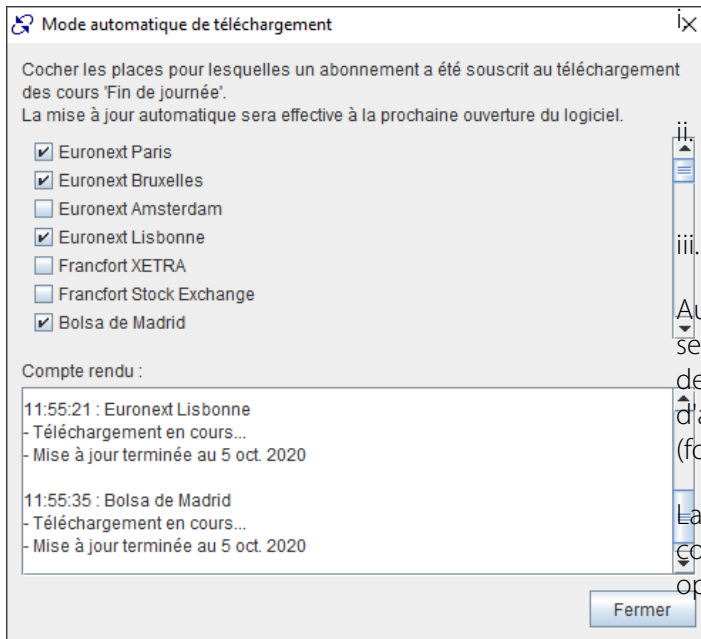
Mode automatique de téléchargement

Cocher les places pour lesquelles un abonnement a été souscrit au téléchargement des cours 'Fin de journée'.
La mise à jour automatique sera effective à la prochaine ouverture du logiciel.

- [x] Euronext Paris
- [x] Euronext Bruxelles
- [ ] Euronext Amsterdam
- [x] Euronext Lisbonne
- [ ] Francfort XETRA
- [ ] Francfort Stock Exchange
- [x] Bolsa de Madrid

Compte rendu :

11:55:21 : Euronext Lisbonne
- Téléchargement en cours...
- Mise à jour terminée au 5 oct. 2020

11:55:35 : Bolsa de Madrid
- Téléchargement en cours...
- Mise à jour terminée au 5 oct. 2020

Fermer

ii.

iii.

Au
se
de
d'a
(fo

La
co
op